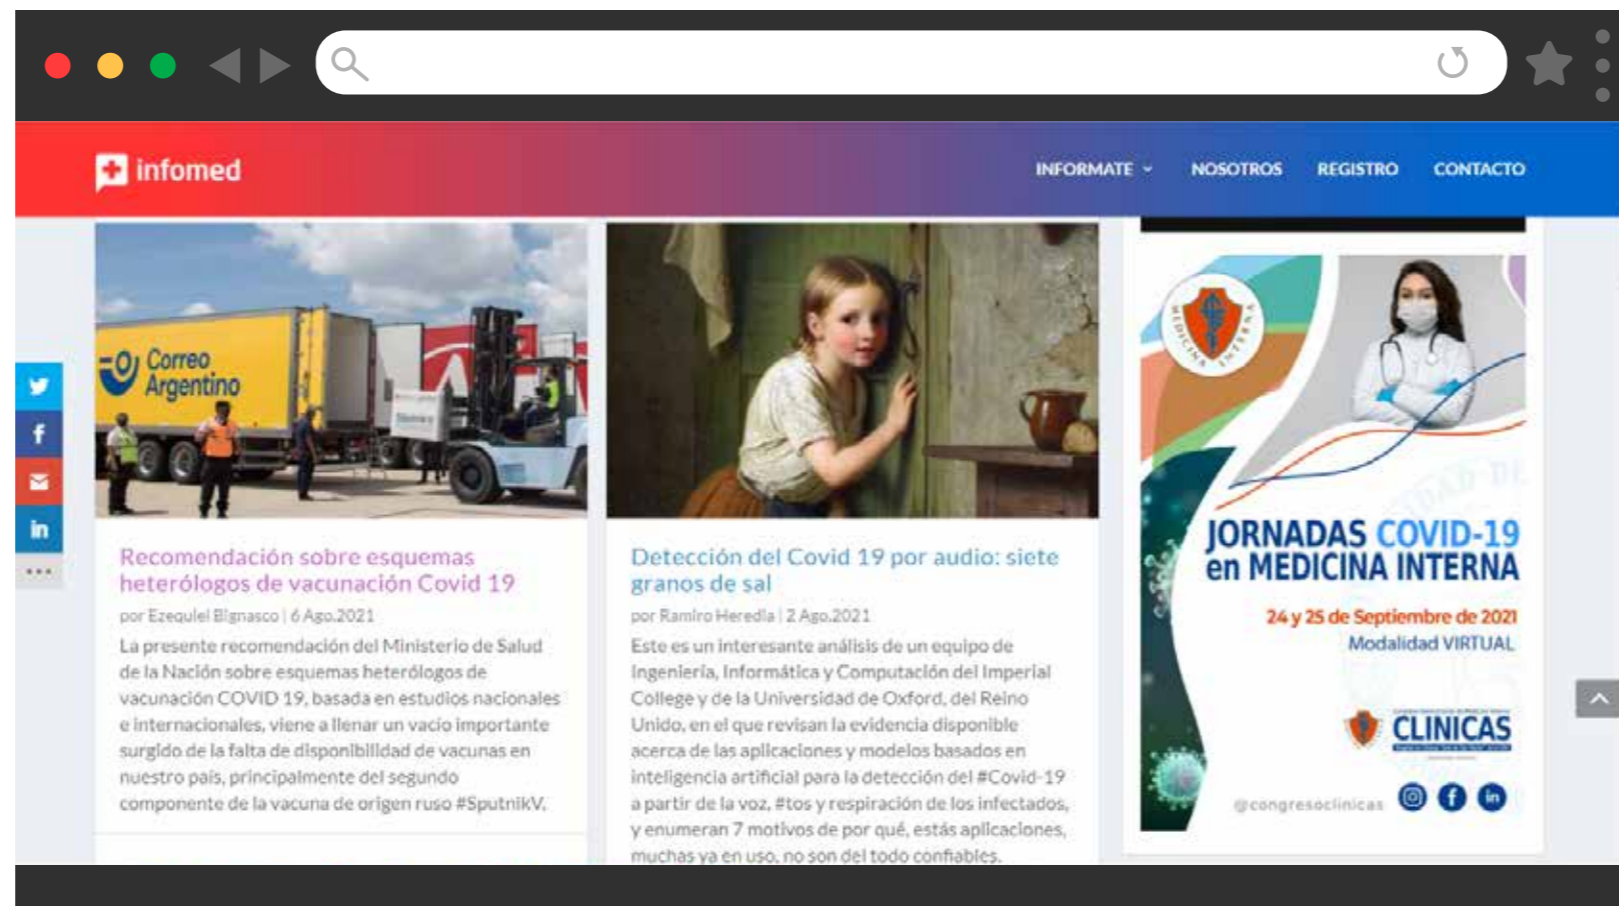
infomed

INFORMATE NOSOTROS REGISTRO CONTACTO

Correo Argentino

Recomendación sobre esquemas heterólogos de vacunación Covid 19

por Ezequiel Bignasco | 6 Ago 2021

La presente recomendación del Ministerio de Salud de la Nación sobre esquemas heterólogos de vacunación COVID 19, basada en estudios nacionales e internacionales, viene a llenar un vacío importante surgido de la falta de disponibilidad de vacunas en nuestro país, principalmente del segundo componente de la vacuna de origen ruso #SputnikV.

Detección del Covid 19 por audio: siete granos de sal

por Ramiro Heredia | 2 Ago 2021

Este es un interesante análisis de un equipo de Ingeniería, Informática y Computación del Imperial College y de la Universidad de Oxford, del Reino Unido, en el que revisan la evidencia disponible acerca de las aplicaciones y modelos basados en inteligencia artificial para la detección del #Covid-19 a partir de la voz, #tos y respiración de los infectados, y enumeran 7 motivos de por qué, estás aplicaciones, muchas ya en uso, no son del todo confiables.

MEDICINA INTERNA

JORNADAS COVID-19 en MEDICINA INTERNA

24 y 25 de Septiembre de 2021
Modalidad VIRTUAL

CLINICAS

@congresoclinicas